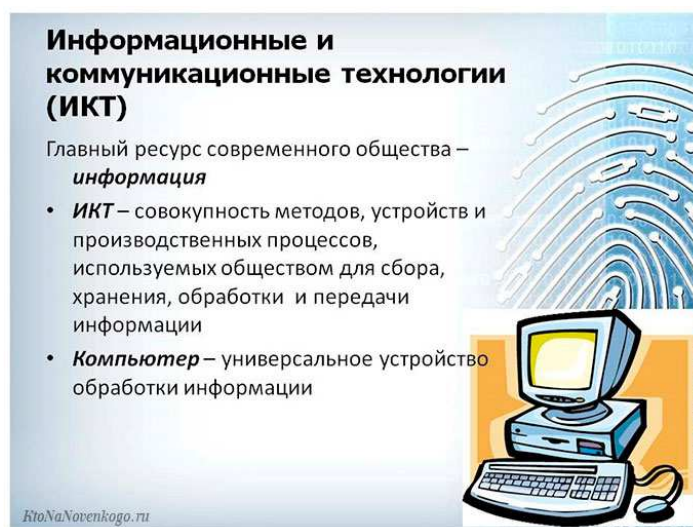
Информационные и коммуникационные технологии (ИКТ)

Главный ресурс современного общества – ***информация***

- ***ИКТ*** – совокупность методов, устройств и производственных процессов, используемых обществом для сбора, хранения, обработки и передачи информации
- ***Компьютер*** – универсальное устройство обработки информации

KtoNaNovenkogo.ru